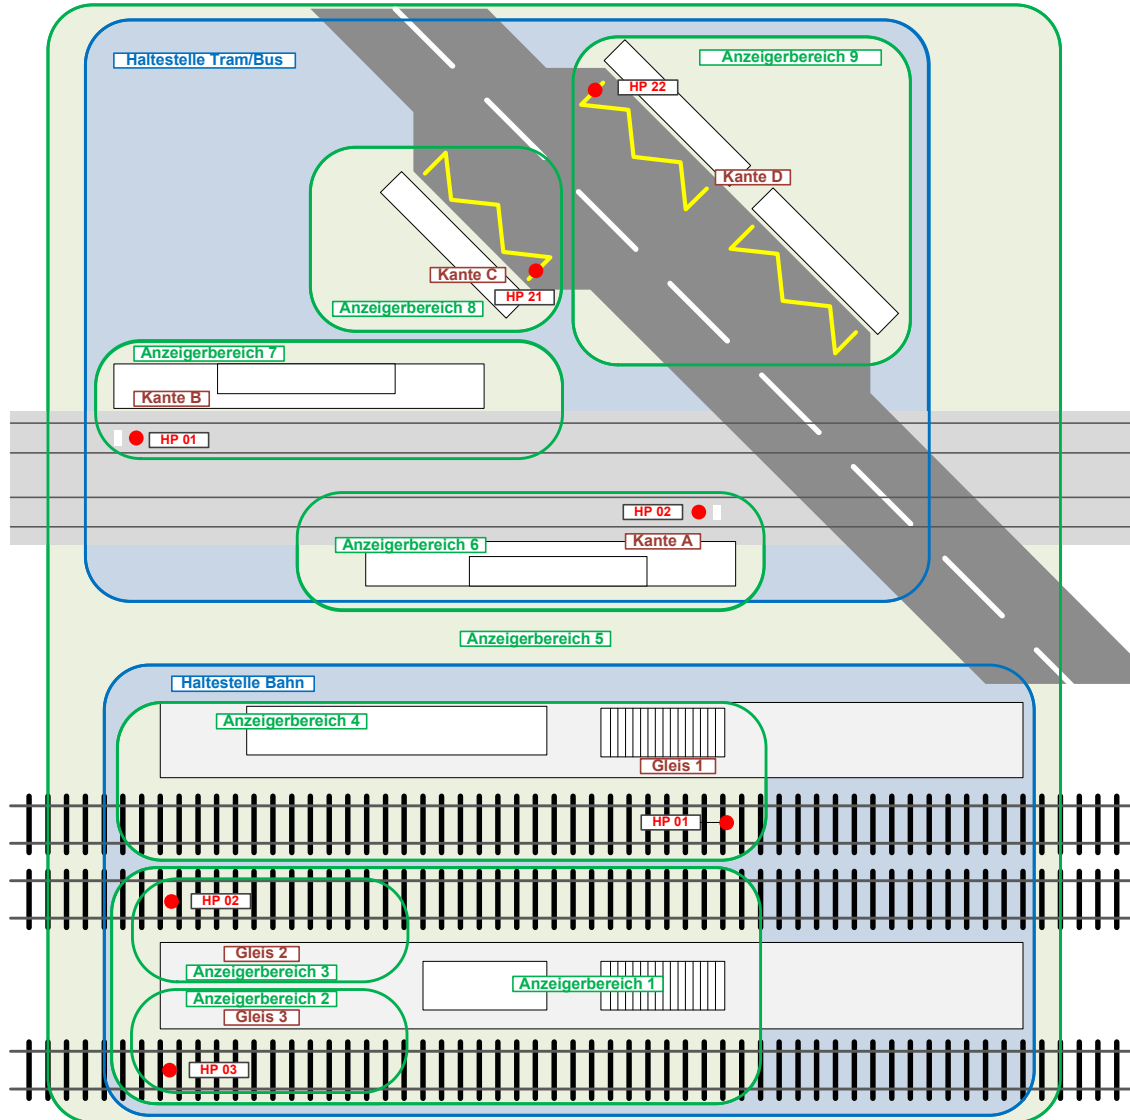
Haltestelle Tram/Bus
Anzeigerbereich 9
HP 22
Kante D
Kante C
HP 21
Anzeigerbereich 8
Anzeigerbereich 7
Kante B
HP 01
HP 02
Kante A
Anzeigerbereich 6
Anzeigerbereich 5
Haltestelle Bahn
Anzeigerbereich 4
Gleis 1
HP 01
HP 02
Gleis 2
Anzeigerbereich 3
Anzeigerbereich 1
Anzeigerbereich 2
Gleis 3
HP 03